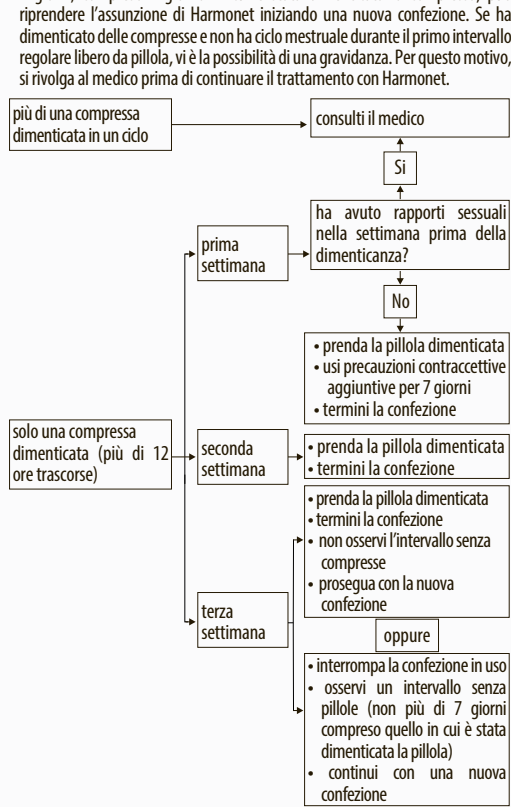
riprendere l'assunzione di Harmonet iniziando una nuova confezione. Se ha dimenticato delle compresse e non ha ciclo mestruale durante il primo intervallo regolare libero da pillola, vi è la possibilità di una gravidanza. Per questo motivo, si rivolga al medico prima di continuare il trattamento con Harmonet.

più di una compressa dimenticata in un ciclo

consulti il medico

Si

ha avuto rapporti sessuali nella settimana prima della dimenticanza?

prima settimana

No

• prenda la pillola dimenticata
• usi precauzioni contraccettive aggiuntive per 7 giorni
• termini la confezione

solo una compressa dimenticata (più di 12 ore trascorse)

seconda settimana

• prenda la pillola dimenticata
• termini la confezione

• prenda la pillola dimenticata
• termini la confezione
• non osservi l'intervallo senza compresse
• prosegua con la nuova confezione

terza settimana

oppure

• interrompa la confezione in uso
• osservi un intervallo senza pillole (non più di 7 giorni compreso quello in cui è stata dimenticata la pillola)
• continui con una nuova confezione